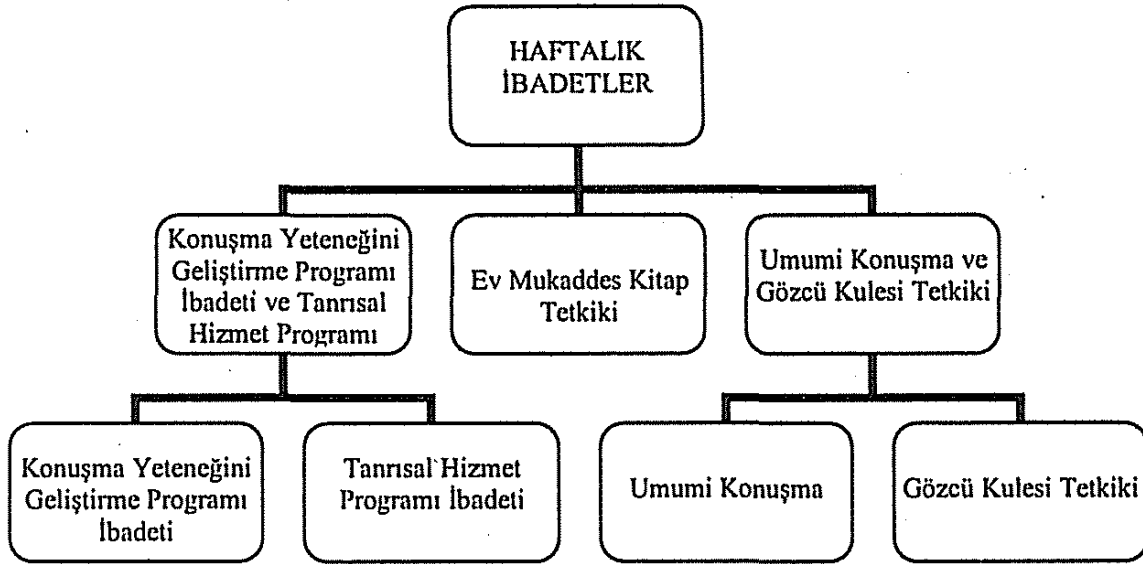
HAFTALIK İBADETLER

Konuşma Yeteneğini Geliştirme Programı İbadeti ve Tanrısal Hizmet Programı

Ev Mukaddes Kitap Tetkiki

Umumi Konuşma ve Gözcü Kulesi Tetkiki

Konuşma Yeteneğini Geliştirme Programı İbadeti

Tanrısal Hizmet Programı İbadeti

Umumi Konuşma

Gözcü Kulesi Tetkiki